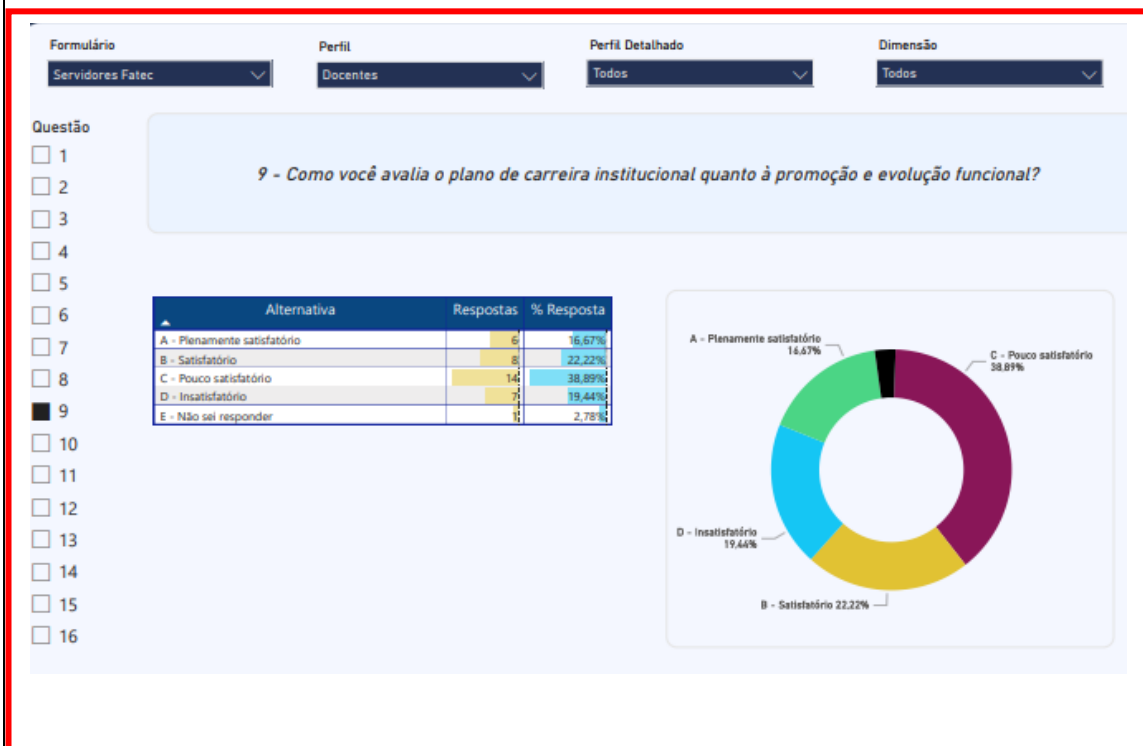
Formulário
Servidores Fatec

Perfil
Docentes

Perfil Detalhado
Todos

Dimensão
Todos

Questão
1
2
3
4
5
6
7
8
9
10
11
12
13
14
15
16

9 - Como você avalia o plano de carreira institucional quanto à promoção e evolução funcional?

| Alternativa | Respostas | % Resposta |
|---|---|---|
| A - Plenamente satisfatório | 6 | 16,67% |
| B - Satisfatório | 8 | 22,22% |
| C - Pouco satisfatório | 14 | 38,89% |
| D - Insatisfatório | 7 | 19,44% |
| E - Não sei responder | 1 | 2,78% |

A - Plenamente satisfatório 16,67%
C - Pouco satisfatório 38,89%
D - Insatisfatório 19,44%
B - Satisfatório 22,22%